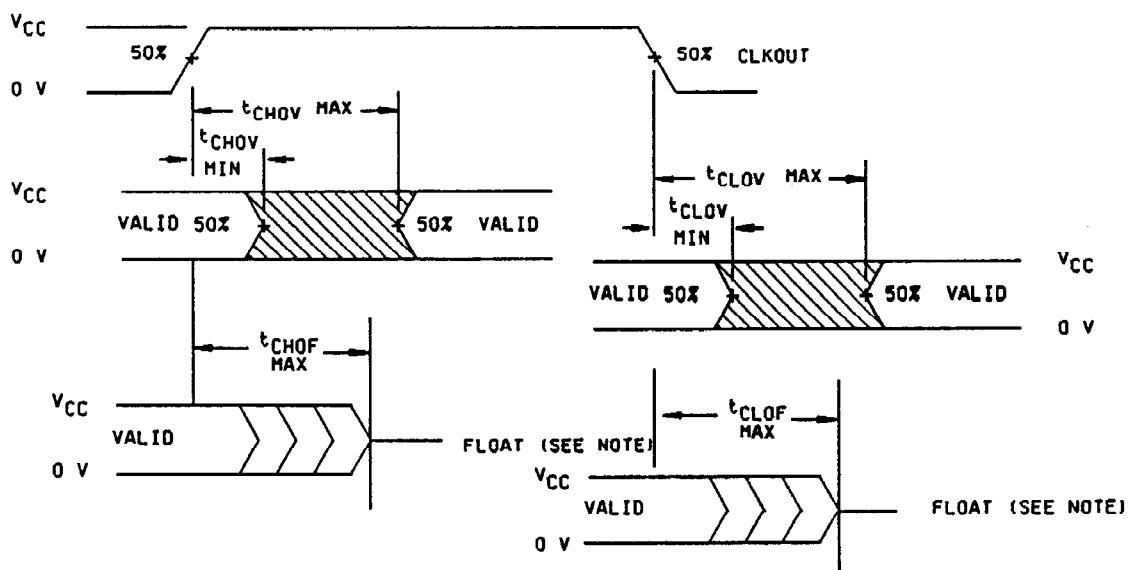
$V_{CC}$
50%
0 V
50% CLKOUT
$t_{CHOV}$ MAX
$t_{CHOV}$ MIN
$V_{CC}$
VALID 50%
50% VALID
0 V
$t_{CLOV}$ MAX
$t_{CLOV}$ MIN
$V_{CC}$
VALID 50%
50% VALID
0 V
$t_{CHOF}$ MAX
$V_{CC}$
VALID
0 V
FLOAT (SEE NOTE)
$t_{CLOF}$ MAX
$V_{CC}$
VALID
0 V
FLOAT (SEE NOTE)